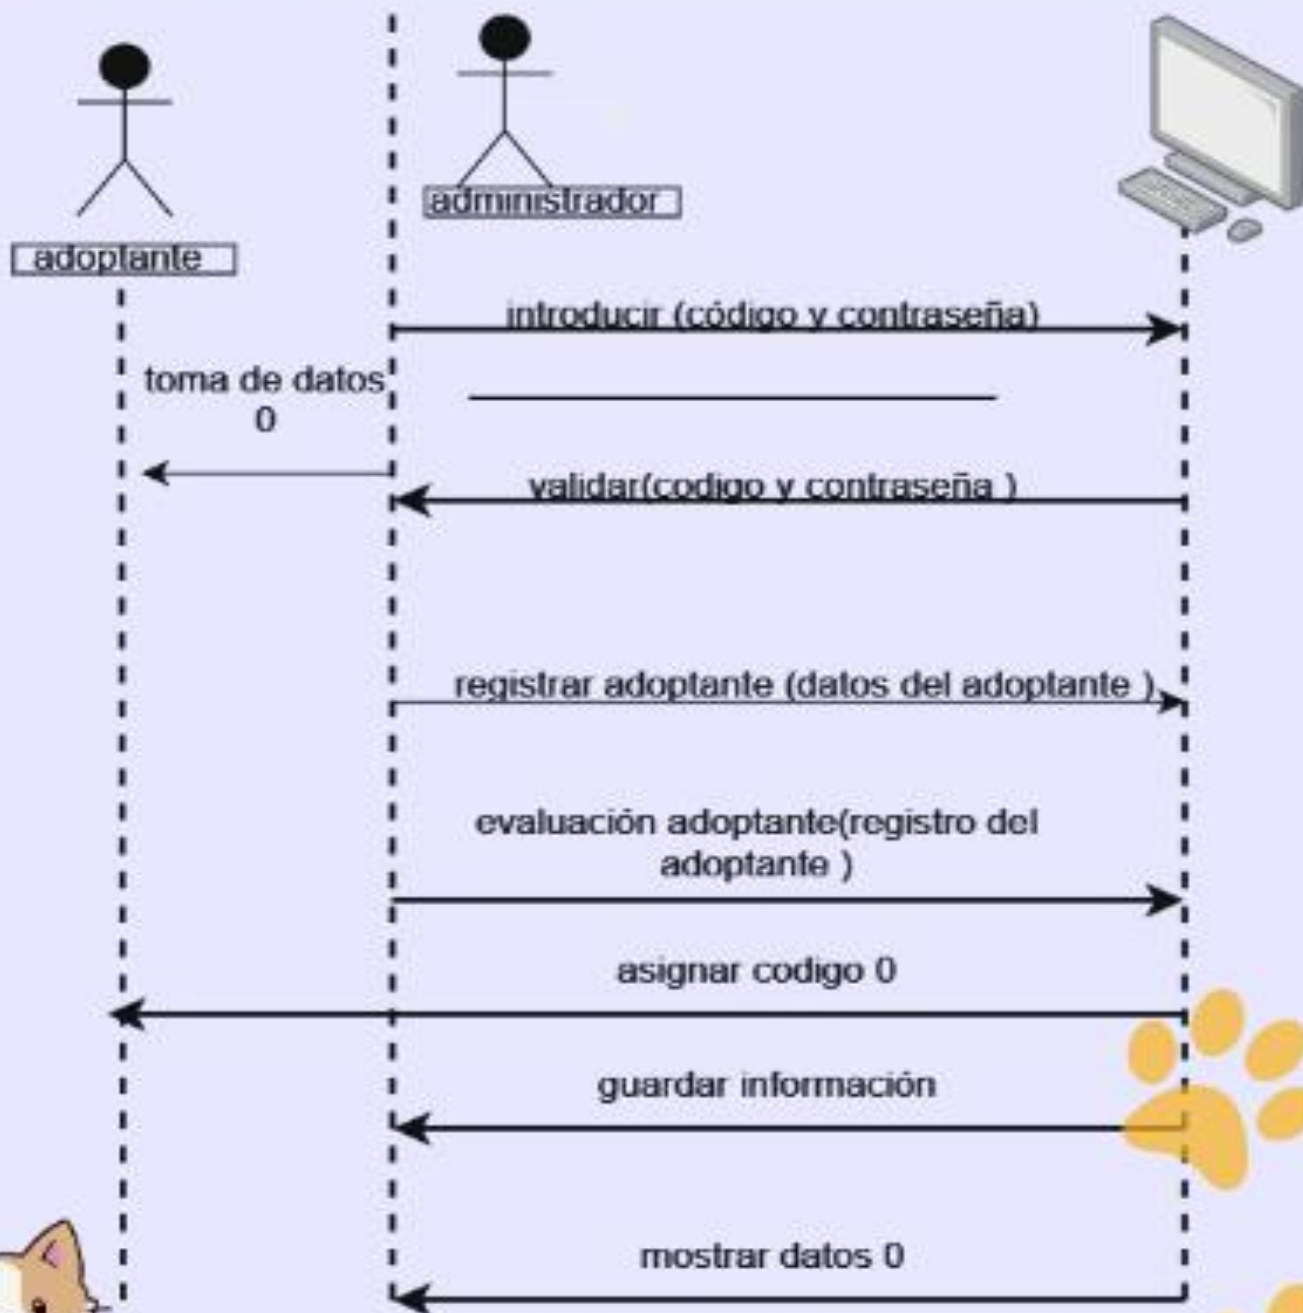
administrador

adoptante

introducir (código y contraseña)

toma de datos
0

validar(codigo y contraseña )

registrar adoptante (datos del adoptante )

evaluación adoptante(registro del adoptante )

asignar codigo 0

guardar información

mostrar datos 0